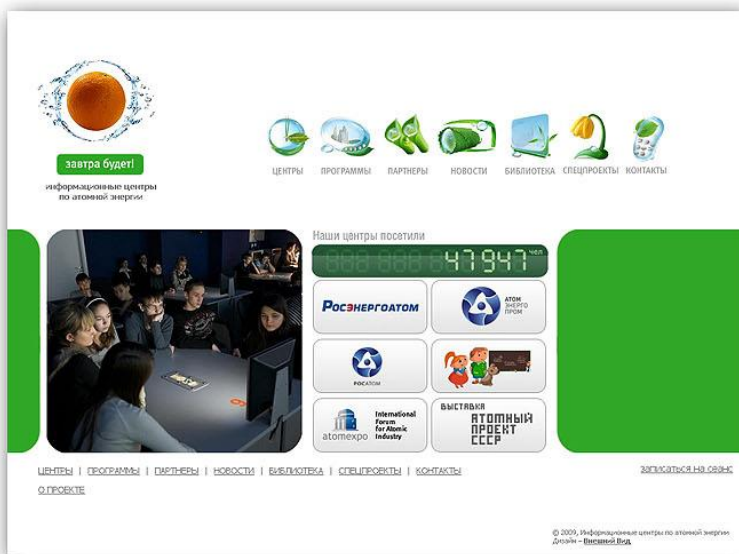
завтра будет!
информационные центры по атомной энергии

ЦЕНТРЫ ПРОГРАММЫ ПАРТНЕРЫ НОВОСТИ БИБЛИОТЕКА СПЕЦПРОЕКТЫ КОНТАКТЫ

Наши центры посетили
888 888 47947 чел

РОСЭНЕРГОАТОМ

АТОМ ЭНЕРГО ПРОМ

РОСАТОМ

atomexpo International Forum for Atomic Industry

ВЫСТАВКА АТОМНЫЙ ПРОЕКТ СССР

ЦЕНТРЫ | ПРОГРАММЫ | ПАРТНЕРЫ | НОВОСТИ | БИБЛИОТЕКА | СПЕЦПРОЕКТЫ | КОНТАКТЫ

О ПРОЕКТЕ

записаться на сеанс

© 2009, Информационные центры по атомной энергии
Дизайн – Внешний Вид